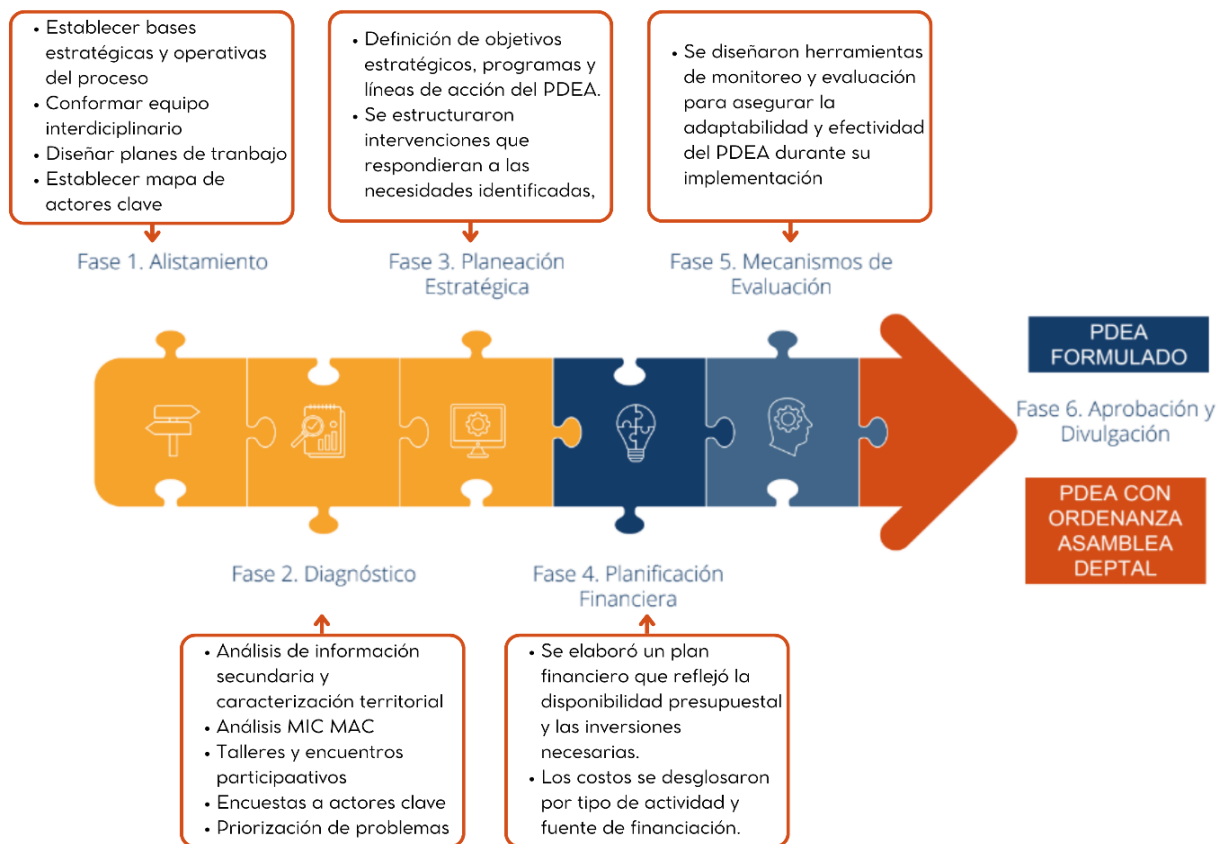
• Establecer bases estratégicas y operativas del proceso
• Conformar equipo interdiciplinario
• Diseñar planes de tranbajo
• Establecer mapa de actores clave

Fase 1. Alistamiento

• Definición de objetivos estratégicos, programas y líneas de acción del PDEA.
• Se estructuraron intervenciones que respondieran a las necesidades identificadas,

Fase 3. Planeación Estratégica

• Se diseñaron herramientas de monitoreo y evaluación para asegurar la adaptabilidad y efectividad del PDEA durante su implementación

Fase 5. Mecanismos de Evaluación

PDEA FORMULADO

Fase 6. Aprobación y Divulgación

PDEA CON ORDENANZA ASAMBLEA DEPTAL

Fase 2. Diagnóstico

• Análisis de información secundaria y caracterización territorial
• Análisis MIC MAC
• Talleres y encuentros participaativos
• Encuestas a actores clave
• Priorización de problemas

Fase 4. Planificación Financiera

• Se elaboró un plan financiero que reflejó la disponibilidad presupuestal y las inversiones necesarias.
• Los costos se desglosaron por tipo de actividad y fuente de financiación.